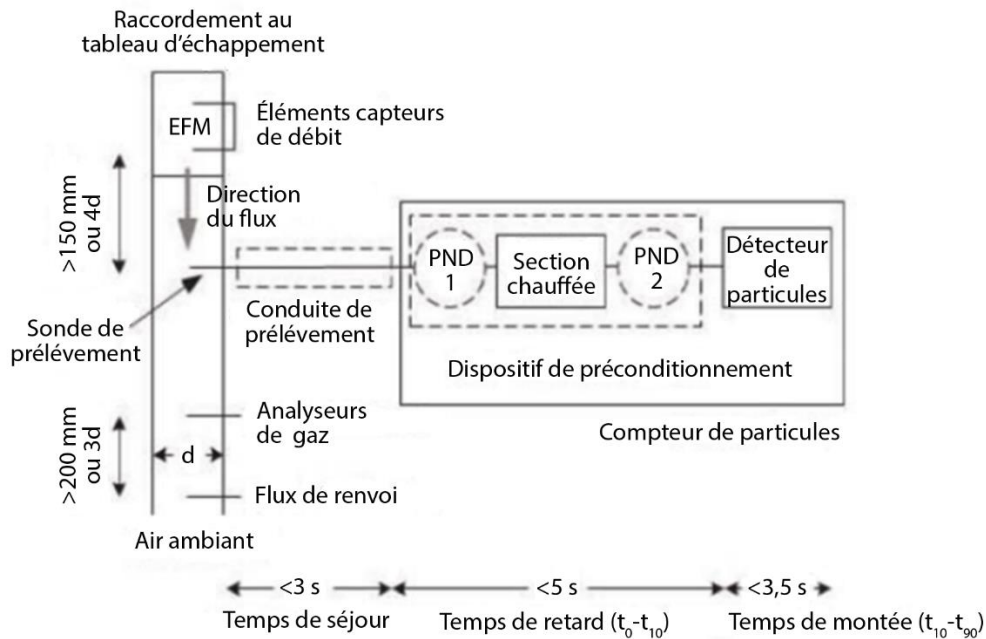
Raccordement au tableau d'échappement

EFM

Éléments capteurs de débit

>150 mm ou 4d

Direction du flux

Sonde de prélévement

Conduite de prélévement

PND 1

Section chauffée

PND 2

Détecteur de particules

Dispositif de préconditionnement

Compteur de particules

>200 mm ou 3d

d

Analyseurs de gaz

Flux de renvoi

Air ambiant

<3 s

<5 s

<3,5 s

Temps de séjour

Temps de retard ($t_0$-$t_{10}$)

Temps de montée ($t_{10}$-$t_{90}$)